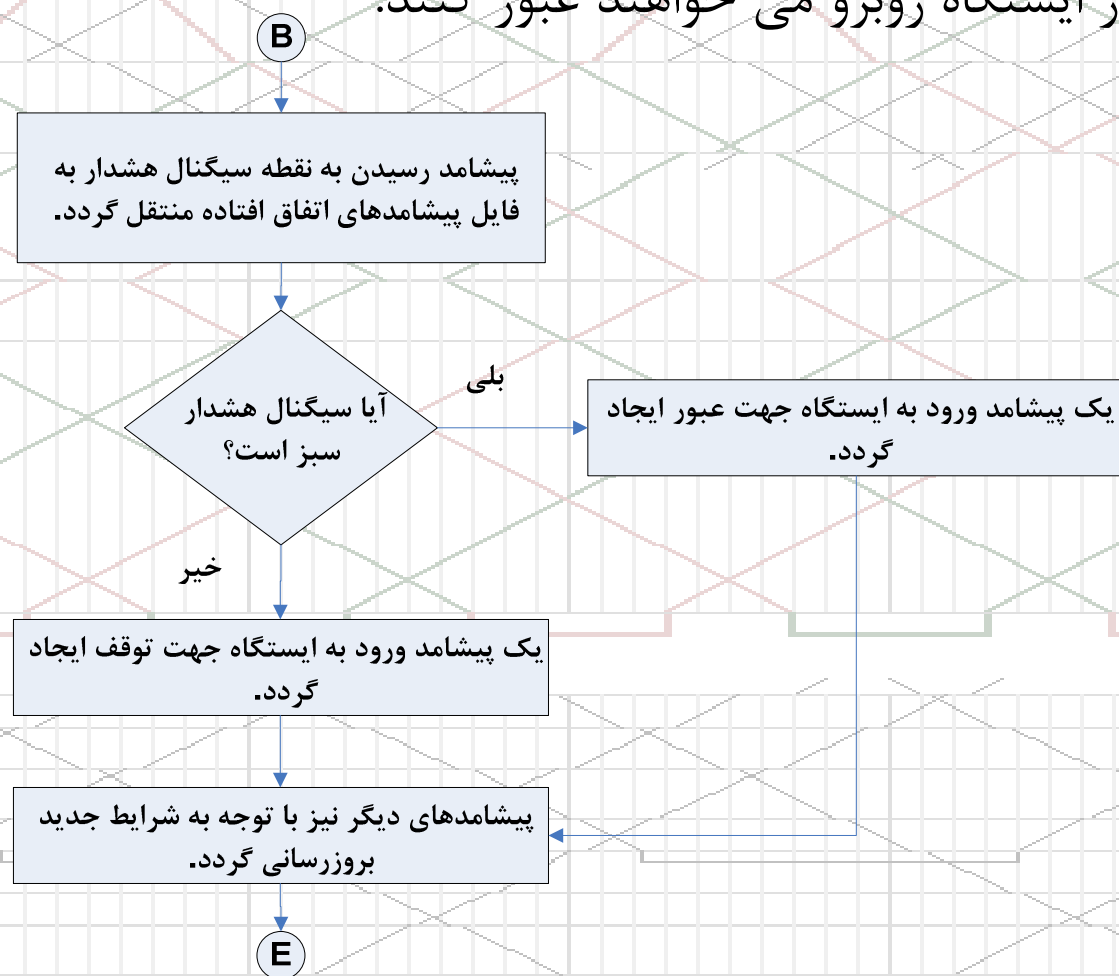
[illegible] ایستگاه روبرو می خواهند عبور کنند.

B

پیشامد رسیدن به نقطه سیگنال هشدار به فایل پیشامدهای اتفاق افتاده منتقل گردد.

آیا سیگنال هشدار سبز است؟

بلی

یک پیشامد ورود به ایستگاه جهت عبور ایجاد گردد.

خیر

یک پیشامد ورود به ایستگاه جهت توقف ایجاد گردد.

پیشامدهای دیگر نیز با توجه به شرایط جدید بروزرسانی گردد.

E